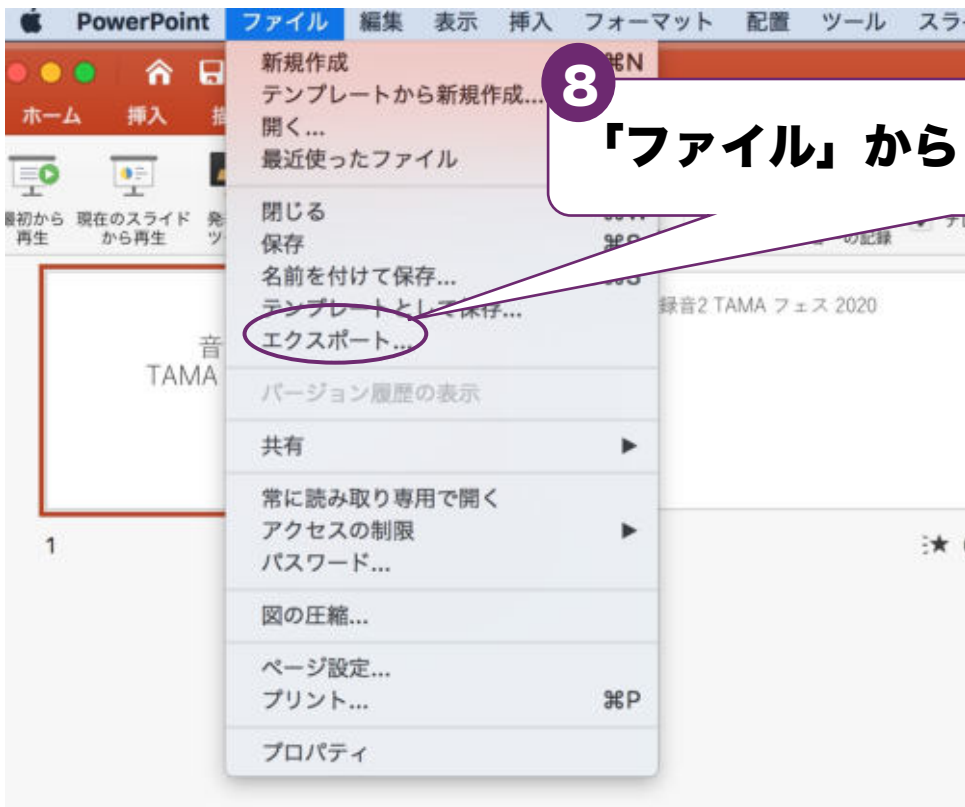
PowerPoint ファイル 編集 表示 挿入 フォーマット 配置 ツール スラ

ホーム 挿入

最初から再生 現在のスライドから再生

新規作成 ⌘N
テンプレートから新規作成...
開く...
最近使ったファイル

閉じる
保存 ⌘S
名前を付けて保存...
テンプレートとして保存...
エクスポート...

バージョン履歴の表示

共有 ▶

常に読み取り専用で開く
アクセスの制限 ▶
パスワード...

図の圧縮...

ページ設定...
プリント... ⌘P

プロパティ

8
「ファイル」から

の記録

録音2 TAMA フェス 2020

音
TAMA

1